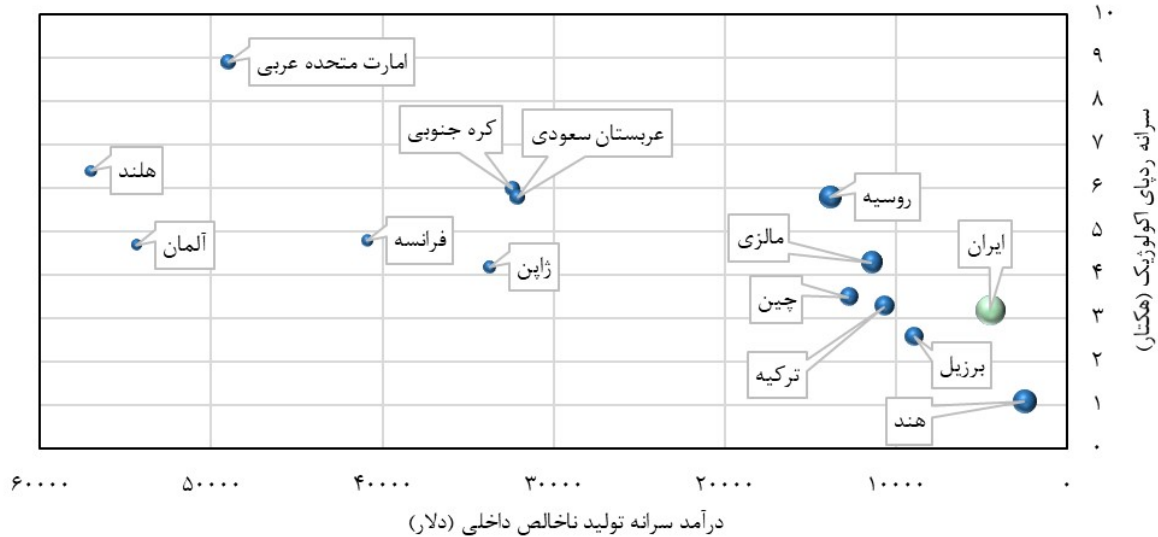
امارت متحده عربی
کره جنوبی
عربستان سعودی
هلند
روسیه
آلمان
فرانسه
ژاپن
مالزی
ایران
چین
برزیل
ترکیه
هند

۱۰
۹
۸
۷
۶
۵
۴
۳
۲
۱
۰

سرانه ردپای اکولوژیک (هکتار)

۶۰۰۰۰ ۵۰۰۰۰ ۴۰۰۰۰ ۳۰۰۰۰ ۲۰۰۰۰ ۱۰۰۰۰ ۰

درآمد سرانه تولید ناخالص داخلی (دلار)